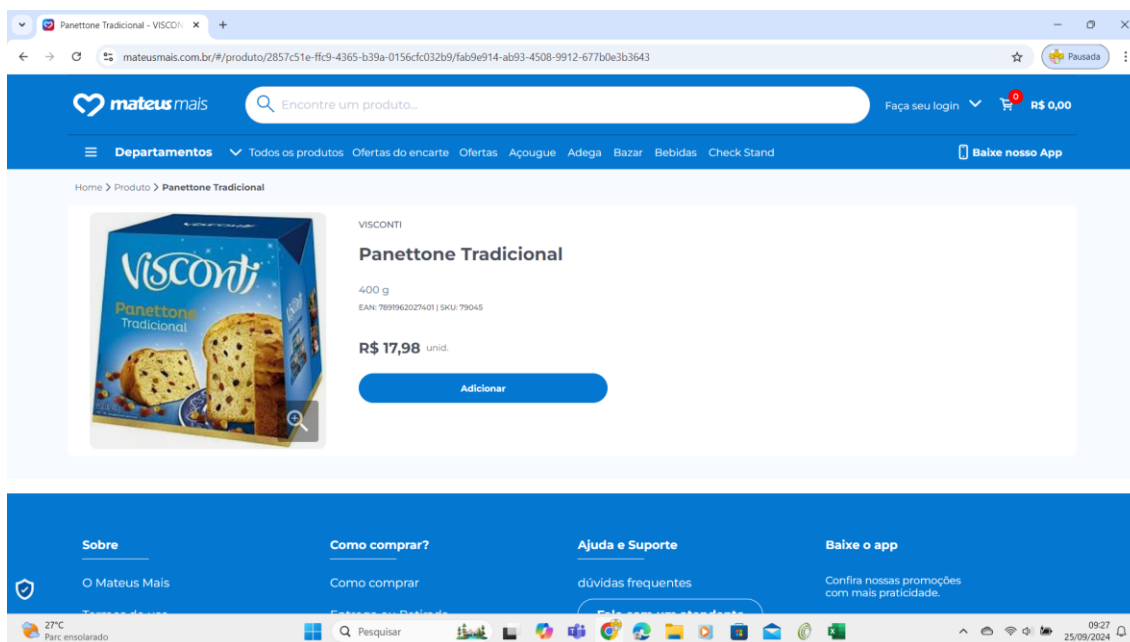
Panettone Tradicional - VISCON ×
+

mateusmais.com.br/#/produto/2857c51e-ffc9-4365-b39a-0156cfc032b9/fab9e914-ab93-4508-9912-677b0e3b3643

Pausada

mateus mais

Encontre um produto...

Faça seu login

0

R$ 0,00

Departamentos

Todos os produtos Ofertas do encarte Ofertas Açougue Adega Bazar Bebidas Check Stand

Baixe nosso App

Home > Produto > Panettone Tradicional

Visconti
Panettone
Tradicional

VISCONTI

Panettone Tradicional

400 g

EAN: 7891962027401 | SKU: 79045

R$ 17,98 unid.

Adicionar

Sobre

O Mateus Mais

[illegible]

Como comprar?

Como comprar

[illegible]

Ajuda e Suporte

dúvidas frequentes

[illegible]

Baixe o app

Confira nossas promoções com mais praticidade.

27°C
Parc ensolarado

Pesquisar

09:27
25/09/2024